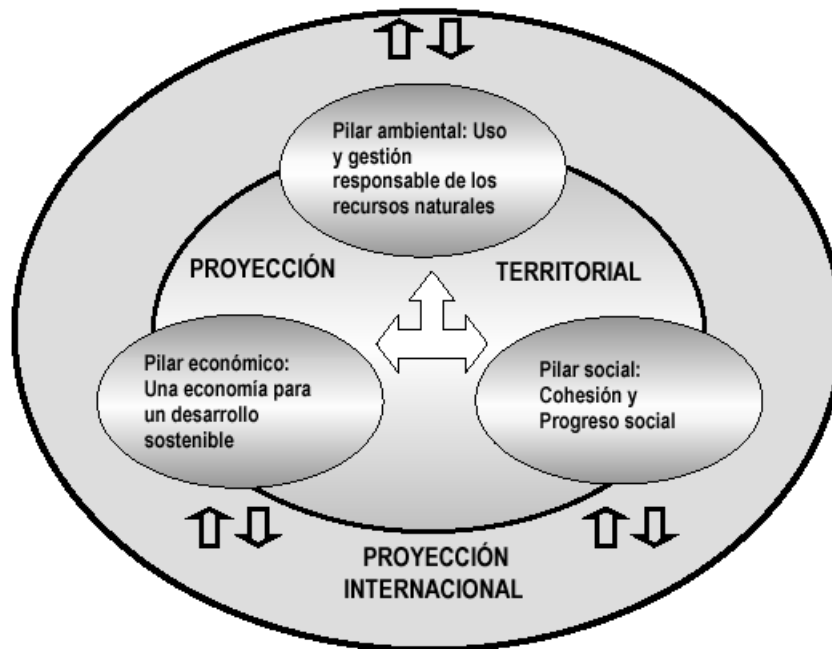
Pilar ambiental: Uso y gestión responsable de los recursos naturales

PROYECCIÓN

TERRITORIAL

Pilar económico: Una economía para un desarrollo sostenible

Pilar social: Cohesión y Progreso social

PROYECCIÓN INTERNACIONAL